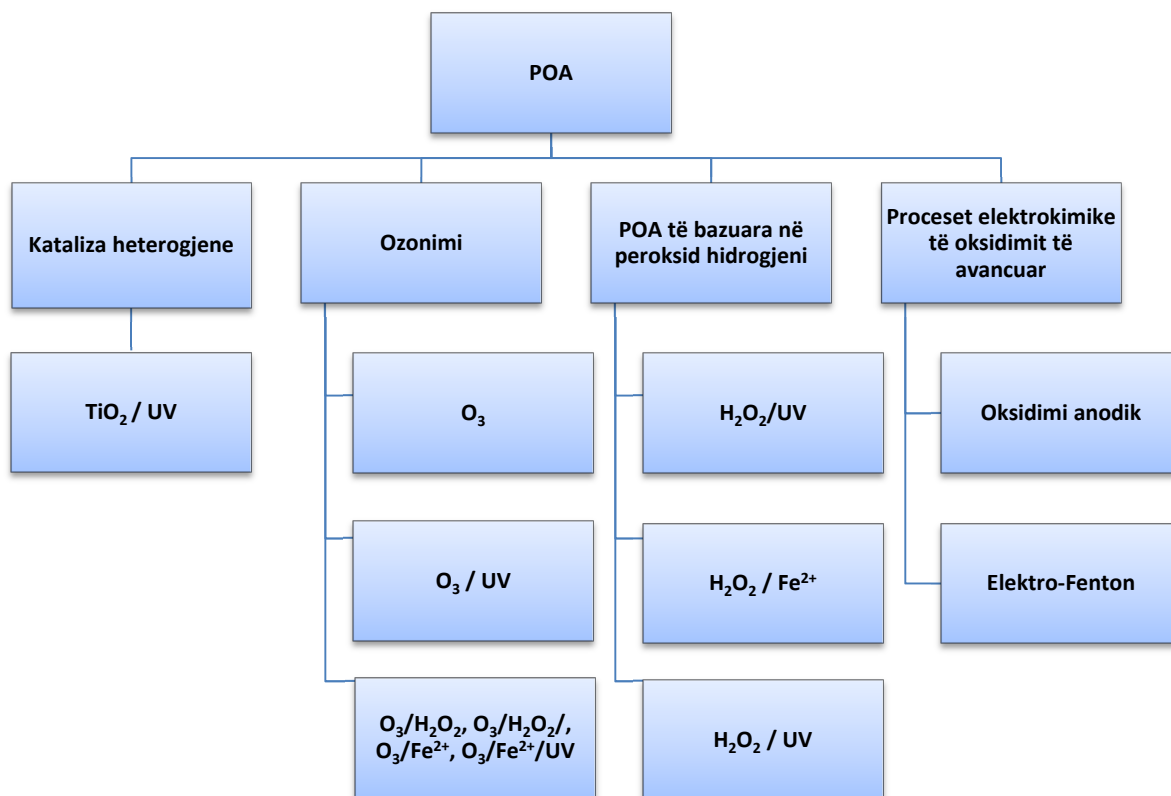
POA

Kataliza heterogjene

$TiO_2$ / UV

Ozonimi

$O_3$

$O_3$ / UV

$O_3/H_2O_2$, $O_3/H_2O_2/$, $O_3/Fe^{2+}$, $O_3/Fe^{2+}/UV$

POA të bazuara në peroksid hidrogjeni

$H_2O_2/UV$

$H_2O_2$ / $Fe^{2+}$

$H_2O_2$ / UV

Proceset elektrokimike të oksidimit të avancuar

Oksidimi anodik

Elektro-Fenton